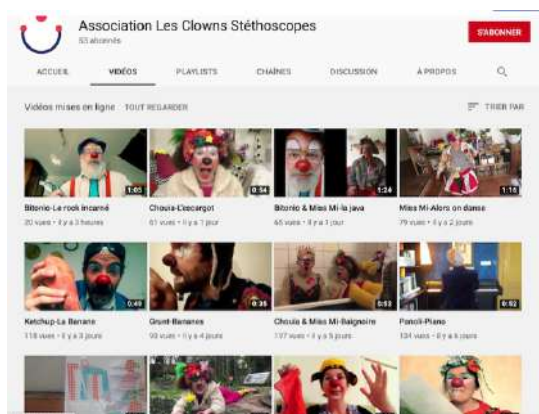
Association Les Clowns Stéthoscopes
53 abonnés

S'ABONNER

ACCUEIL VIDÉOS PLAYLISTS CHAÎNES DISCUSSION À PROPOS

Vidéos mises en ligne TOUT REGARDER

TRIER PAR

1:05
Bitonio-Le rock incarné
20 vues • il y a 3 heures

0:54
Chouia-L'escargot
61 vues • il y a 1 jour

1:26
Bitonio & Miss Mi-la java
65 vues • il y a 1 jour

1:15
Miss Mi-Alors on danse
79 vues • il y a 2 jours

0:40
Ketchup-La Banane
118 vues • il y a 3 jours

0:35
Grunt-Bananes
90 vues • il y a 4 jours

0:53
Chouia & Miss Mi-Baignoire
127 vues • il y a 5 jours

0:52
Patoli-Piano
134 vues • il y a 6 jours